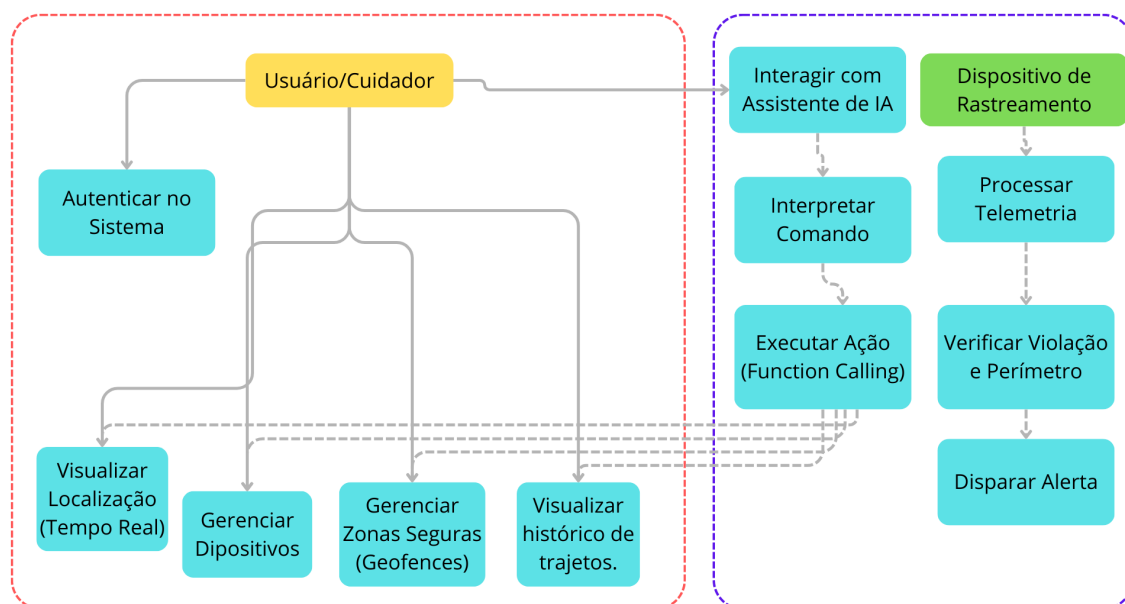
Usuário/Cuidador

Autenticar no Sistema

Visualizar Localização (Tempo Real)

Gerenciar Dipositivos

Gerenciar Zonas Seguras (Geofences)

Visualizar histórico de trajetos.

Interagir com Assistente de IA

Interpretar Comando

Executar Ação (Function Calling)

Dispositivo de Rastreamento

Processar Telemetria

Verificar Violação e Perímetro

Disparar Alerta